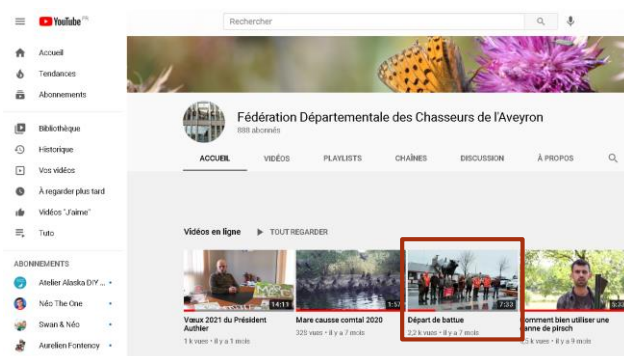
YouTube FR

Rechercher

Accueil
Tendances
Abonnements
Bibliothèque
Historique
Vos vidéos
À regarder plus tard
Vidéos "J'aime"
Tuto

ABONNEMENTS
Atelier Alaska DIY ...
Néo The One
Swan & Néo
Aurelien Fontenoy

Fédération Départementale des Chasseurs de l'Aveyron
888 abonnés

ACCUEIL VIDÉOS PLAYLISTS CHAÎNES DISCUSSION À PROPOS

Vidéos en ligne ▶ TOUT REGARDER

14:11
Vœux 2021 du Président Authier
1 k vues • il y a 1 mois

1:57
Mare causse comtal 2020
328 vues • il y a 7 mois

7:33
Départ de battue
2,2 k vues • il y a 7 mois

5:32
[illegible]omment bien utiliser une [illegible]anne de pirsch
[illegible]5 k vues • il y a 9 mois